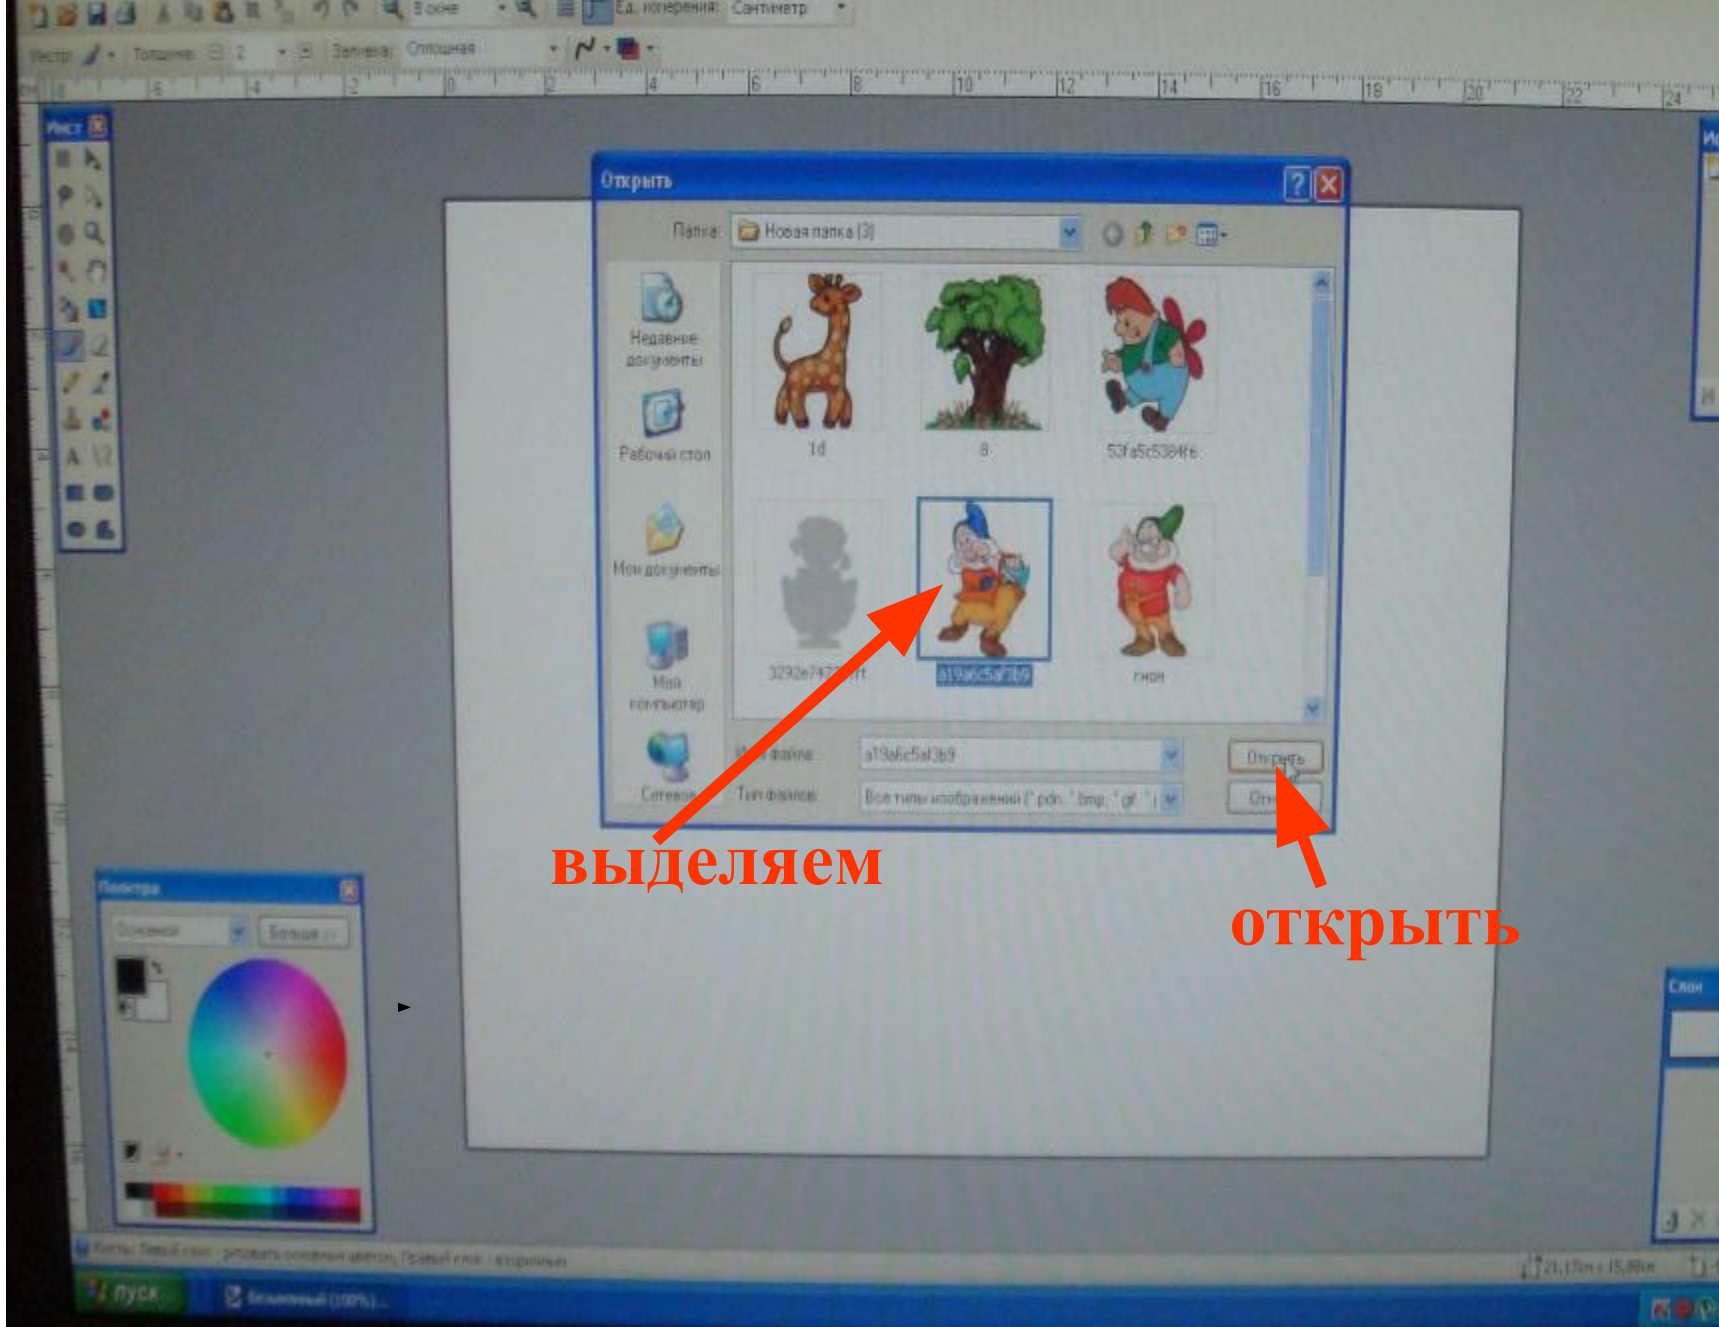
В окне Ед. измерения: Сантиметр

Инстр Толщина: 2 Заливка: Сплошная

6 4 2 0 2 4 6 8 10 12 14 16 18 20 22 24

Инст

Открыть

Папка: Новая папка (3)

Недавние документы

Рабочий стол

Мои документы

Мой компьютер

Сетевое

1d

8

53fa5c5384f6

3292e747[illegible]ff

a19a6c5af3b9

гном

Имя файла: a19a6c5af3b9

Тип файлов: Все типы изображений (*.pdn, *.bmp, *.gif, *.j

Открыть

От

выделяем

открыть

Палитра

Основная

Больше >>

Слои

Пуск

Безымянный (100%)...